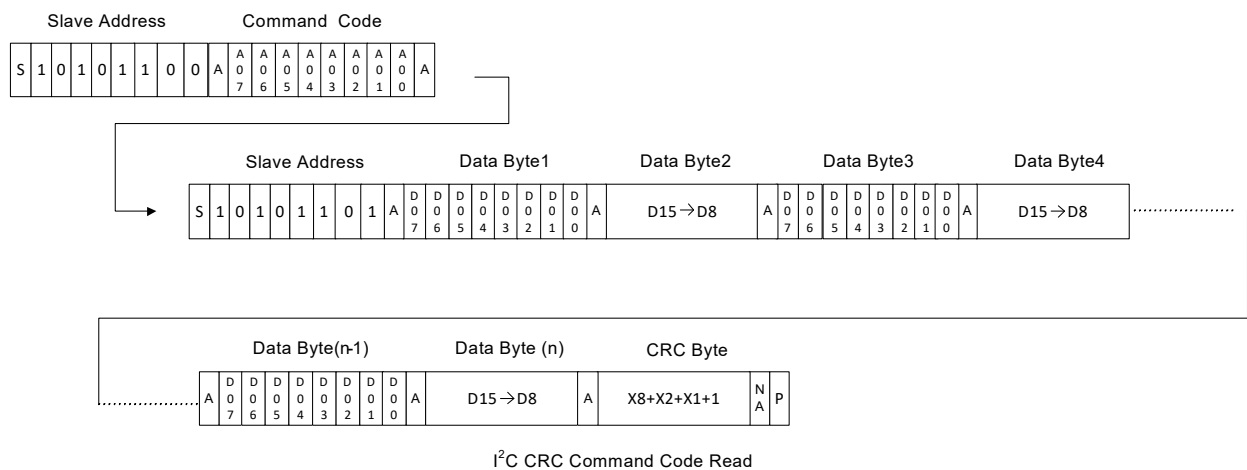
Slave Address Command Code

| S | 1 | 0 | 1 | 0 | 1 | 1 | 0 | 0 | A | A07 | A06 | A05 | A04 | A03 | A02 | A01 | A00 | A |
|---|---|---|---|---|---|---|---|---|---|---|---|---|---|---|---|---|---|---|

Slave Address Data Byte1 Data Byte2 Data Byte3 Data Byte4

| S | 1 | 0 | 1 | 0 | 1 | 1 | 0 | 1 | A | D07 | D06 | D05 | D04 | D03 | D02 | D01 | D00 | A | D15→D8 | A | D07 | D06 | D05 | D04 | D03 | D02 | D01 | D00 | A | D15→D8 |
|---|---|---|---|---|---|---|---|---|---|---|---|---|---|---|---|---|---|---|---|---|---|---|---|---|---|---|---|---|---|---|

Data Byte(n-1) Data Byte (n) CRC Byte

| A | D07 | D06 | D05 | D04 | D03 | D02 | D01 | D00 | A | D15→D8 | A | X8+X2+X1+1 | NA | P |
|---|---|---|---|---|---|---|---|---|---|---|---|---|---|---|

I$^2$C CRC Command Code Read